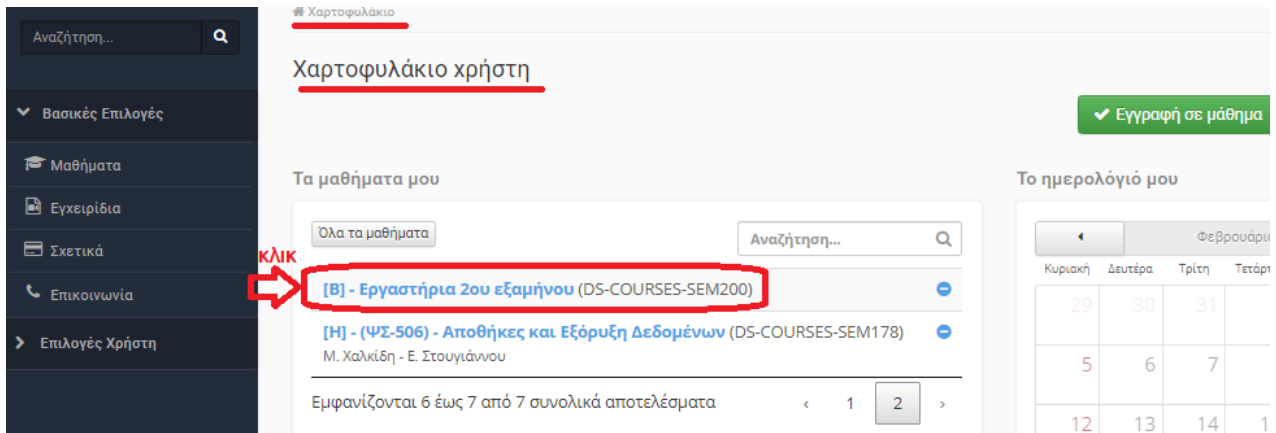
Αναζήτηση...

Βασικές Επιλογές

Μαθήματα

Εγχειρίδια

Σχετικά

Επικοινωνία

Επιλογές Χρήστη

Χαρτοφυλάκιο

Χαρτοφυλάκιο χρήστη

Εγγραφή σε μάθημα

Τα μαθήματα μου

Όλα τα μαθήματα

Αναζήτηση...

ΚΛΙΚ

[Β] - Εργαστήρια 2ου εξαμήνου (DS-COURSES-SEM200)

[Η] - (ΨΣ-506) - Αποθήκες και Εξόρυξη Δεδομένων (DS-COURSES-SEM178)
Μ. Χαλκίδη - Ε. Στουγιάννου

Εμφανίζονται 6 έως 7 από 7 συνολικά αποτελέσματα

‹ 1 2 ›

Το ημερολόγιό μου

Φεβρουάρι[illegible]

| Κυριακή | Δευτέρα | Τρίτη | Τετάρ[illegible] |
|---|---|---|---|
| 29 | 30 | 31 | |
| 5 | 6 | 7 | |
| 12 | 13 | 14 | |